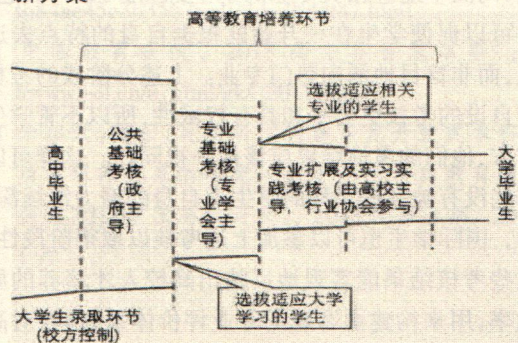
高等教育培养环节

选拔适应相关专业的学生

高中毕业生

公共基础考核（政府主导）

专业基础考核（专业学会主导）

专业扩展及实习实践考核（由高校主导，行业协会参与）

大学毕业生

大学生录取环节（校方控制）

选拔适应大学学习的学生